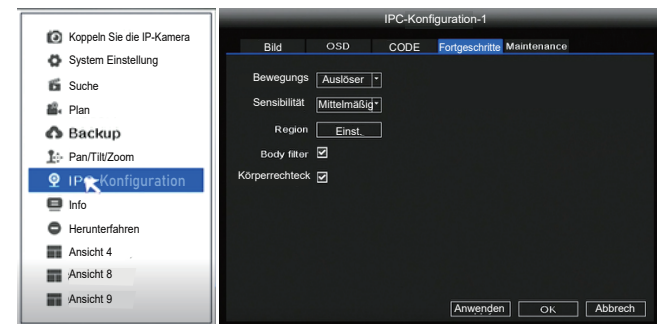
Koppeln Sie die IP-Kamera
System Einstellung
Suche
Plan
Backup
Pan/Tilt/Zoom
IP-Konfiguration
Info
Herunterfahren
Ansicht 4
Ansicht 8
Ansicht 9

IPC-Konfiguration-1

Bild
OSD
CODE
Fortgeschritte
Maintenance

Bewegungs
Auslöser
Sensibilität
Mittelmäßig
Region
Einst.
Body filter
Körperrechteck

Anwenden
OK
Abbrech